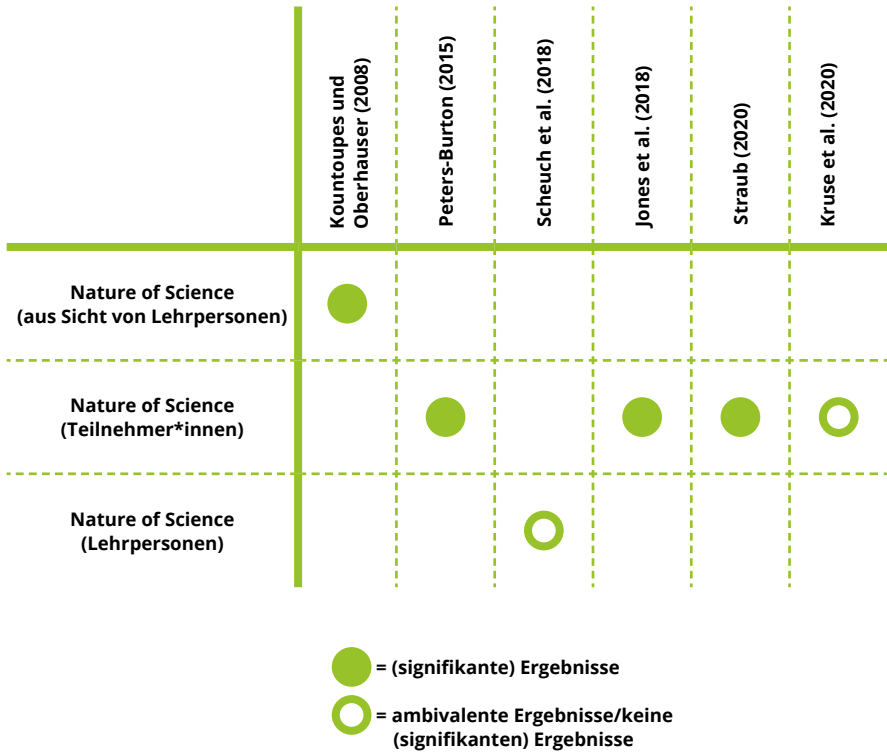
|  | Kountoupes und Oberhauser (2008) | Peters-Burton (2015) | Scheuch et al. (2018) | Jones et al. (2018) | Straub (2020) | Kruse et al. (2020) |
|---|---|---|---|---|---|---|
| Nature of Science (aus Sicht von Lehrpersonen) | ● |  |  |  |  |  |
| Nature of Science (Teilnehmer*innen) |  | ● |  | ● | ● | ○ |
| Nature of Science (Lehrpersonen) |  |  | ○ |  |  |  |

● = (signifikante) Ergebnisse

○ = ambivalente Ergebnisse/keine (signifikanten) Ergebnisse